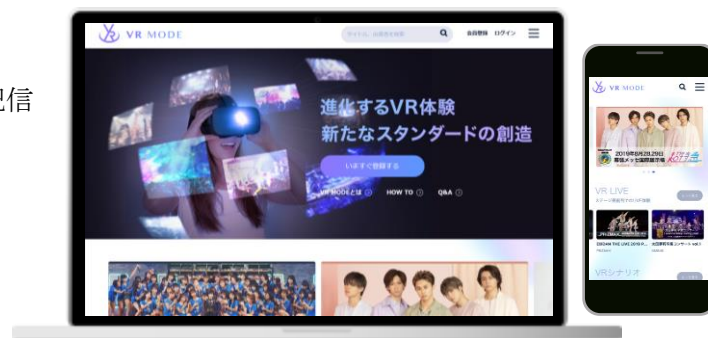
配信

VR MODE

タイトル、出演者で検索

会員登録 ログイン

進化するVR体験
新たなスタンダードの創造

いますぐ登録する

VR MODEとは HOW TO Q&A

VR MODE

2019年6月29日
幕張メッセ国際展示場

VR LIVE

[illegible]

VRシナリオ